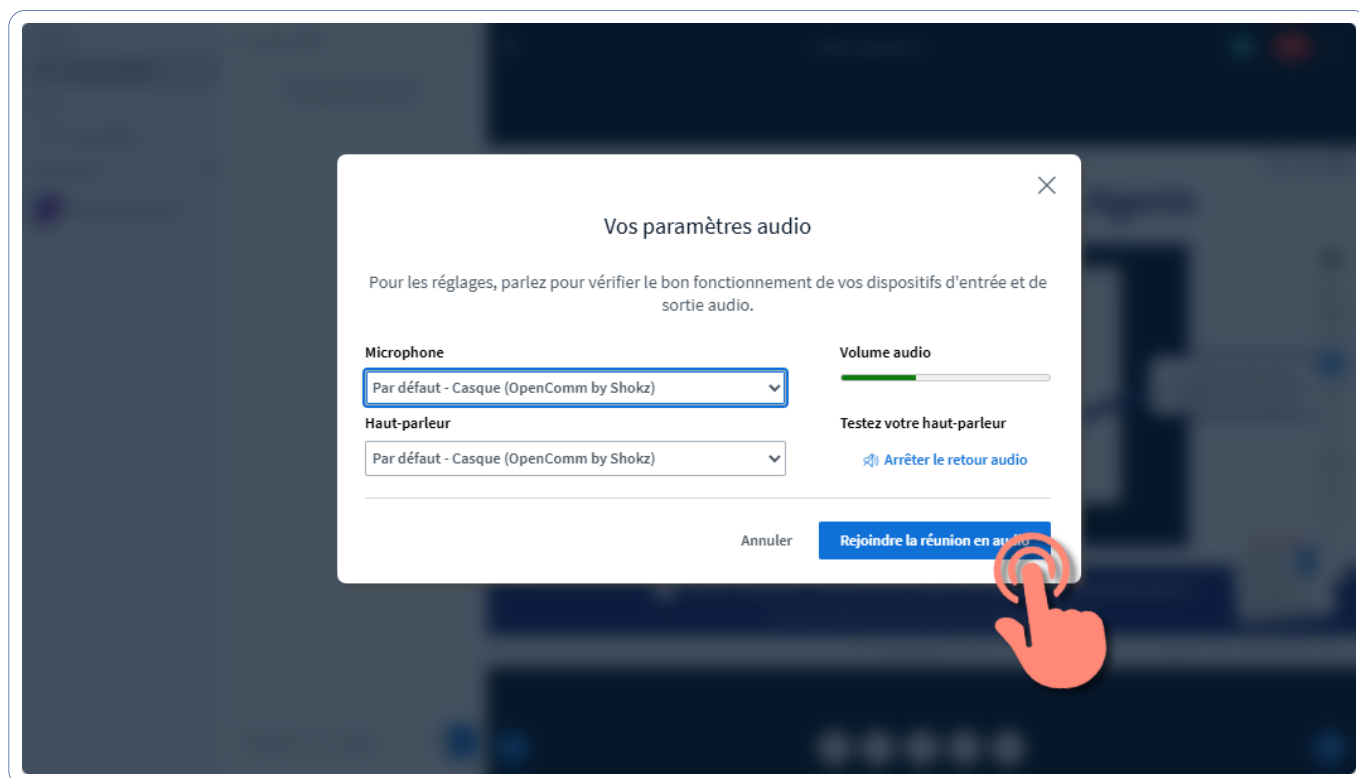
Vos paramètres audio

Pour les réglages, parlez pour vérifier le bon fonctionnement de vos dispositifs d'entrée et de sortie audio.

Microphone

Par défaut - Casque (OpenComm by Shokz)

Volume audio

Haut-parleur

Par défaut - Casque (OpenComm by Shokz)

Testez votre haut-parleur

Arrêter le retour audio

Annuler

Rejoindre la réunion en audio